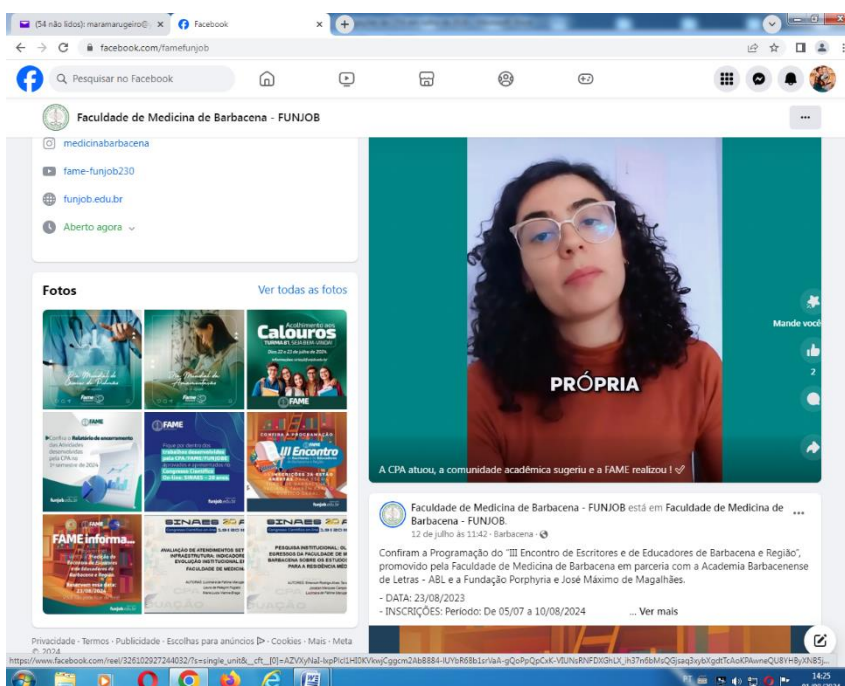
(54 não lidos): maramarugeiro@ ×
Facebook ×
facebook.com/famefunjob

Pesquisar no Facebook

Faculdade de Medicina de Barbacena - FUNJOB

medicinabarbacena
fame-funjob230
funjob.edu.br
Aberto agora

Fotos
Ver todas as fotos

Acolhimento dos Calouros
TURMA 81, SEJA BEM-VINDA!
FAME
FAME informa...
SINAES
III Encontro

PRÓPRIA
A CPA atuou, a comunidade acadêmica sugeriu e a FAME realizou !

Mande você
2

Faculdade de Medicina de Barbacena - FUNJOB está em Faculdade de Medicina de Barbacena - FUNJOB.
12 de julho às 11:42 · Barbacena ·

Confiram a Programação do "III Encontro de Escritores e de Educadores de Barbacena e Região", promovido pela Faculdade de Medicina de Barbacena em parceria com a Academia Barbacenense de Letras - ABL e a Fundação Porphyria e José Máximo de Magalhães.

- DATA: 23/08/2023
- INSCRIÇÕES: Período: De 05/07 a 10/08/2024 ... Ver mais

Privacidade · Termos · Publicidade · Escolhas para anúncios · Cookies · Mais · Meta © 2024

https://www.facebook.com/reel/326102927244032/?s=single_unit&__cft__[0]=AZVXyNaI-lxpPlcl1HIKVkwjCggcm2AbB884-IUYbR68b1srVaA-gQoPpQpCxK-VIUNsRNFDXGhLX_ih37n6bMsQGjsaq3xybXgdtTcAoKPAwneQU8YHByXN85j...

14:25